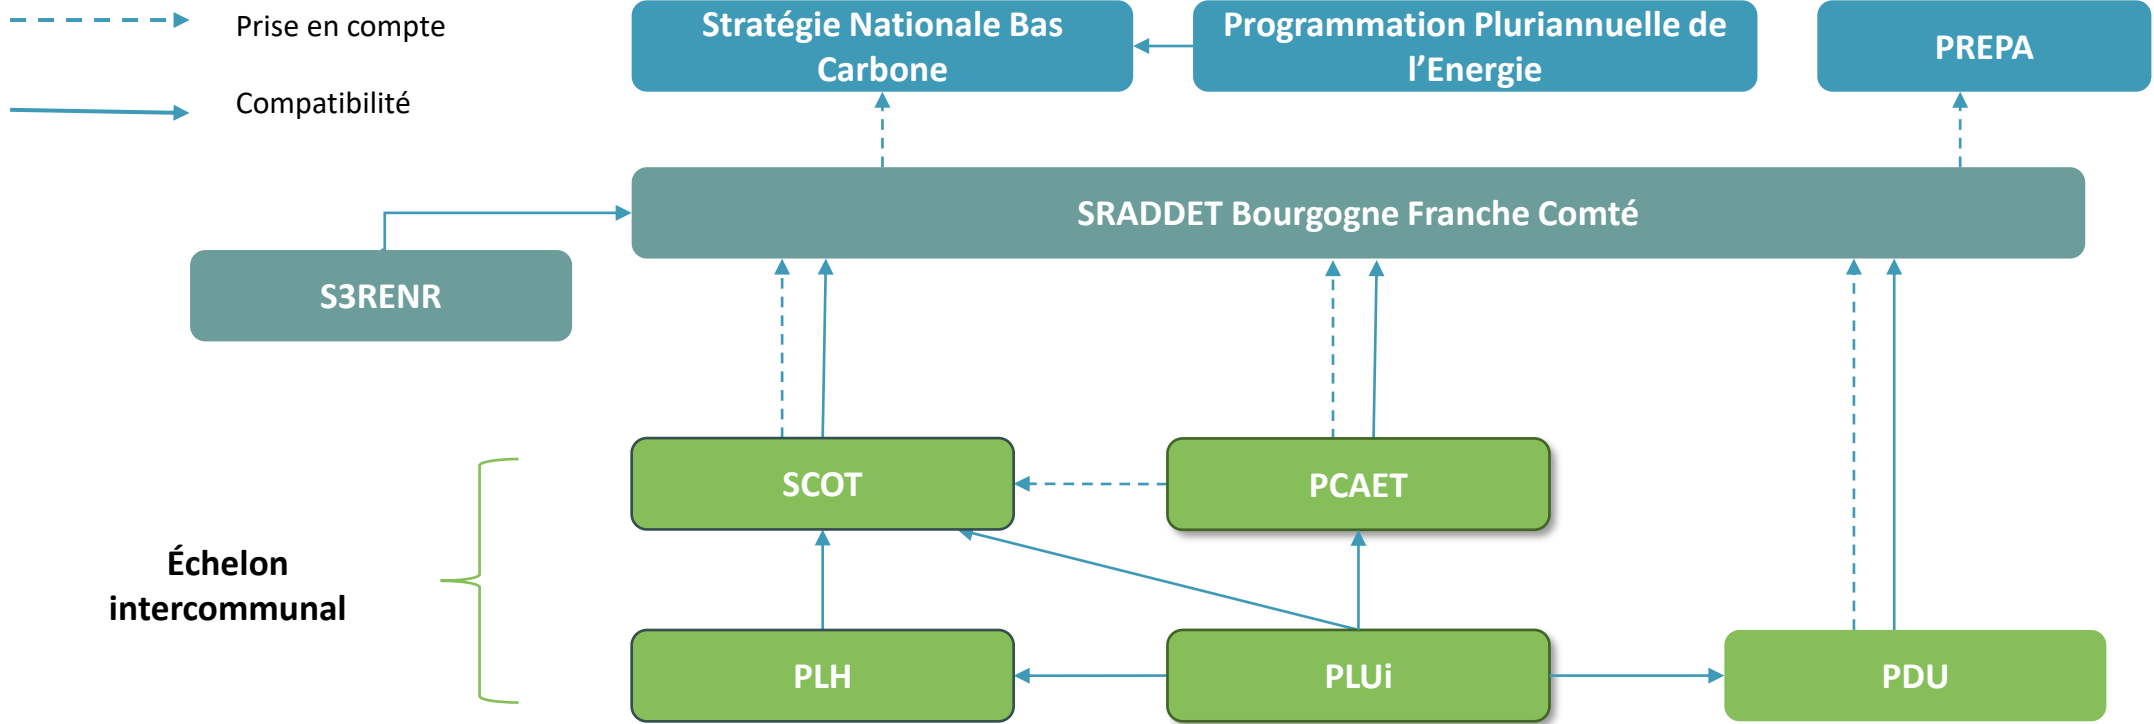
Prise en compte

Compatibilité

Stratégie Nationale Bas Carbone

Programmation Pluriannuelle de l'Energie

PREPA

SRADDET Bourgogne Franche Comté

S3RENR

SCOT

PCAET

Échelon intercommunal

PLH

PLUi

PDU